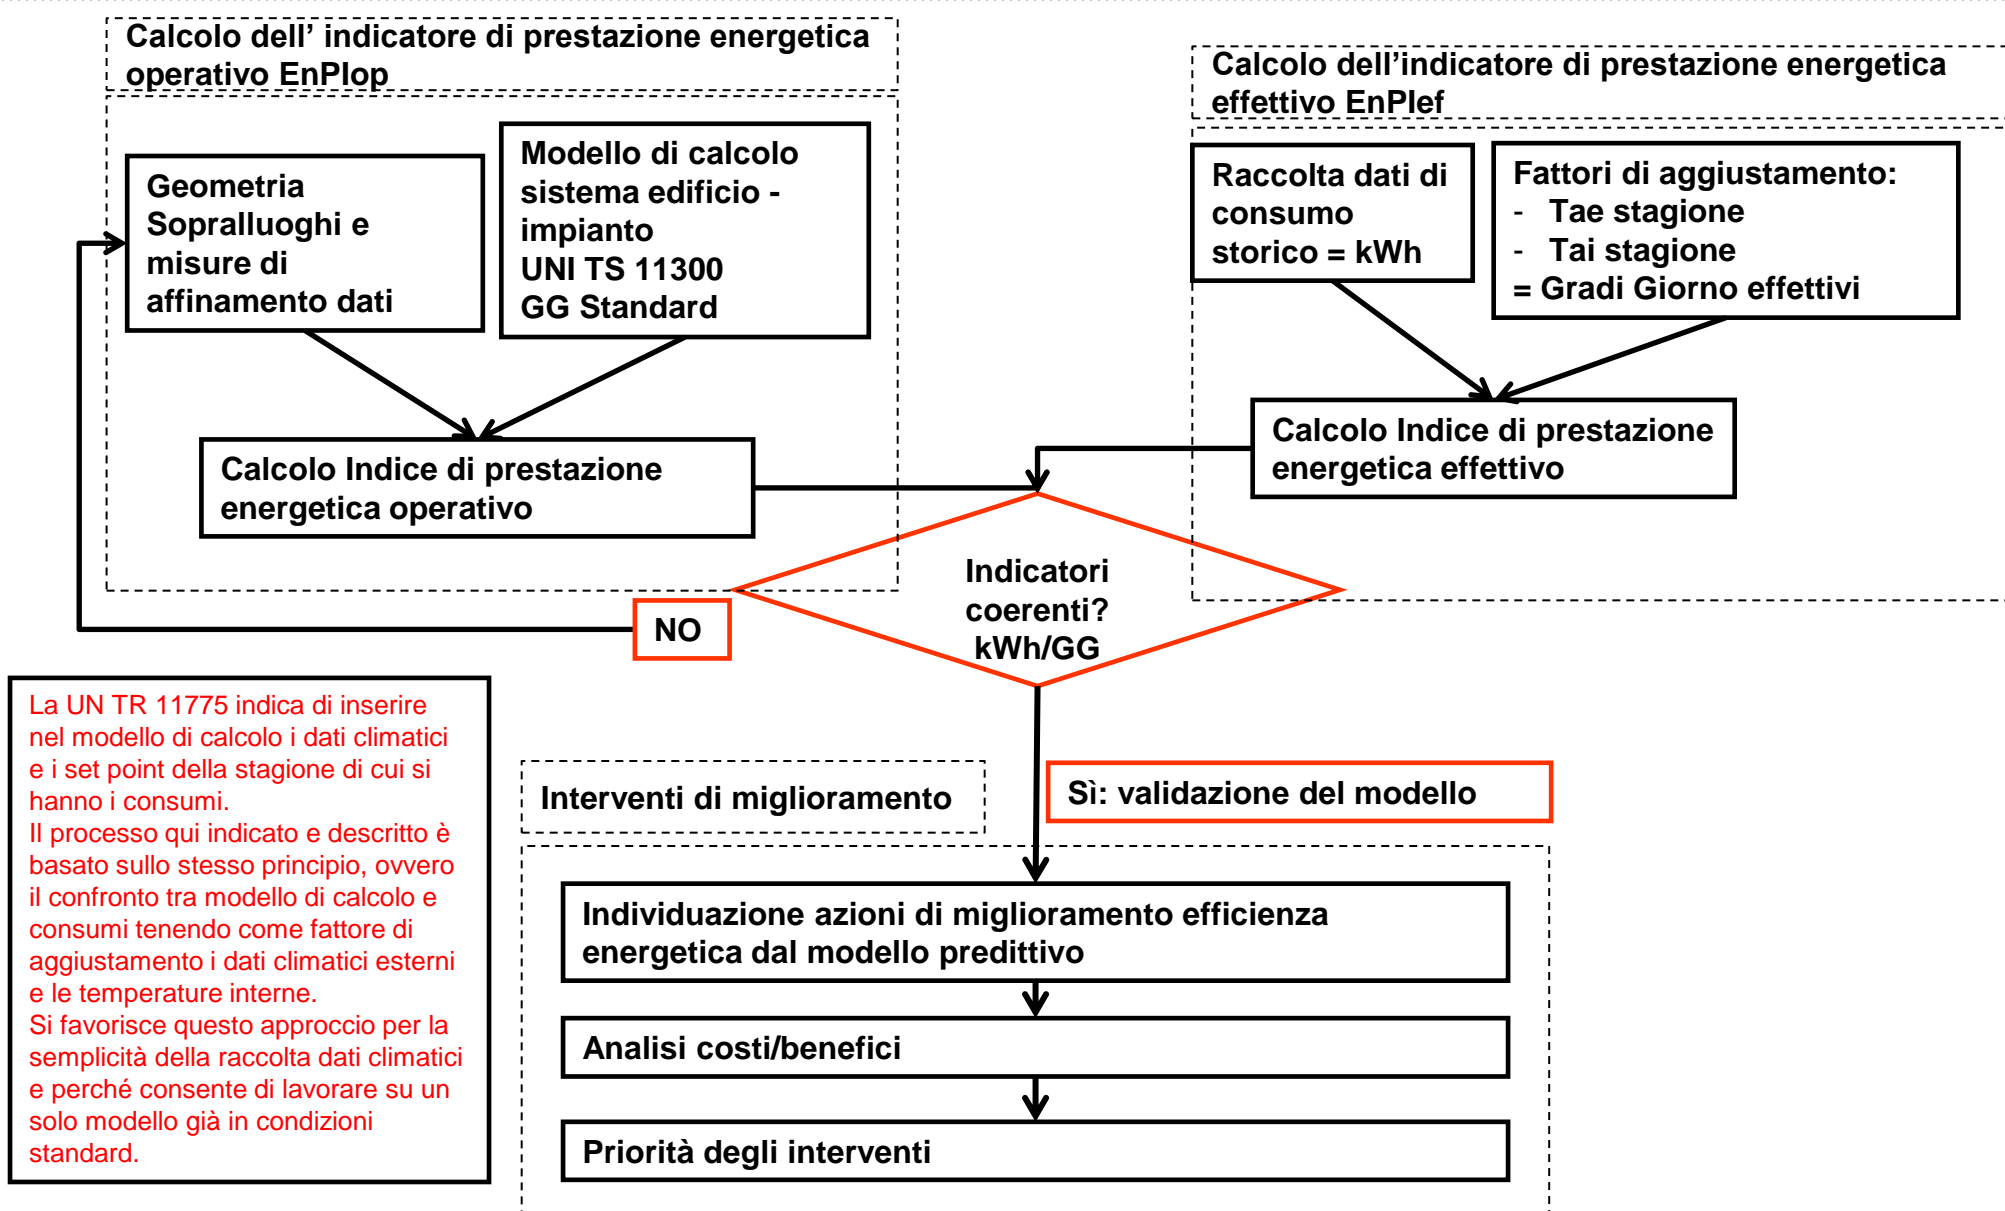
Calcolo dell’ indicatore di prestazione energetica operativo EnPIop

Geometria Sopralluoghi e misure di affinamento dati

Modello di calcolo sistema edificio - impianto
UNI TS 11300
GG Standard

Calcolo Indice di prestazione energetica operativo

Calcolo dell’indicatore di prestazione energetica effettivo EnPIef

Raccolta dati di consumo storico = kWh

Fattori di aggiustamento:
- Tae stagione
- Tai stagione
= Gradi Giorno effettivi

Calcolo Indice di prestazione energetica effettivo

Indicatori coerenti? kWh/GG

NO

La UN TR 11775 indica di inserire nel modello di calcolo i dati climatici e i set point della stagione di cui si hanno i consumi.
Il processo qui indicato e descritto è basato sullo stesso principio, ovvero il confronto tra modello di calcolo e consumi tenendo come fattore di aggiustamento i dati climatici esterni e le temperature interne.
Si favorisce questo approccio per la semplicità della raccolta dati climatici e perché consente di lavorare su un solo modello già in condizioni standard.

Interventi di miglioramento

Sì: validazione del modello

Individuazione azioni di miglioramento efficienza energetica dal modello predittivo

Analisi costi/benefici

Priorità degli interventi